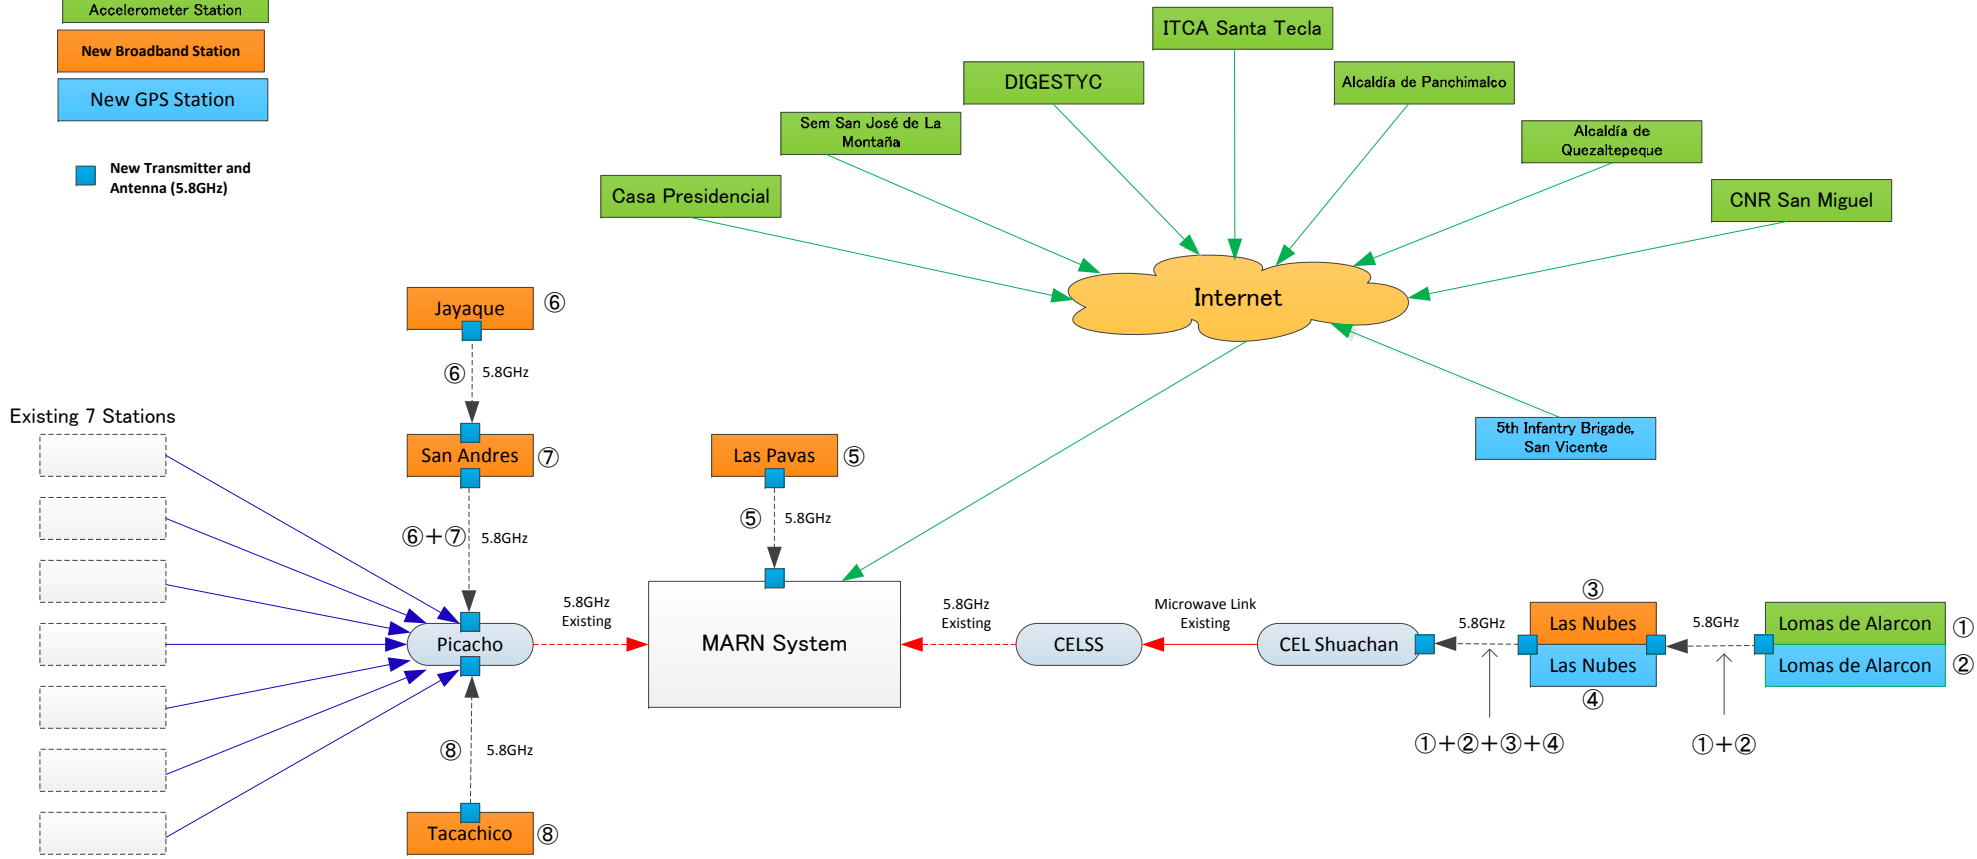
Accelerometer Station
New Broadband Station
New GPS Station

New Transmitter and Antenna (5.8GHz)

ITCA Santa Tecla
DIGESTYC
Alcaldía de Panchimalco
Sem San José de La Montaña
Alcaldía de Quezaltepeque
Casa Presidencial
CNR San Miguel

Internet

5th Infantry Brigade, San Vicente

Jayaque ⑥
⑥ 5.8GHz
Existing 7 Stations
San Andres ⑦
⑥+⑦ 5.8GHz
Las Pavas ⑤
⑤ 5.8GHz
Picacho
5.8GHz Existing
MARN System
5.8GHz Existing
CELSS
Microwave Link Existing
CEL Shuachan
5.8GHz
③
Las Nubes
Las Nubes
④
5.8GHz
Lomas de Alarcon ①
Lomas de Alarcon ②
①+②+③+④
①+②
⑧ 5.8GHz
Tacachico ⑧